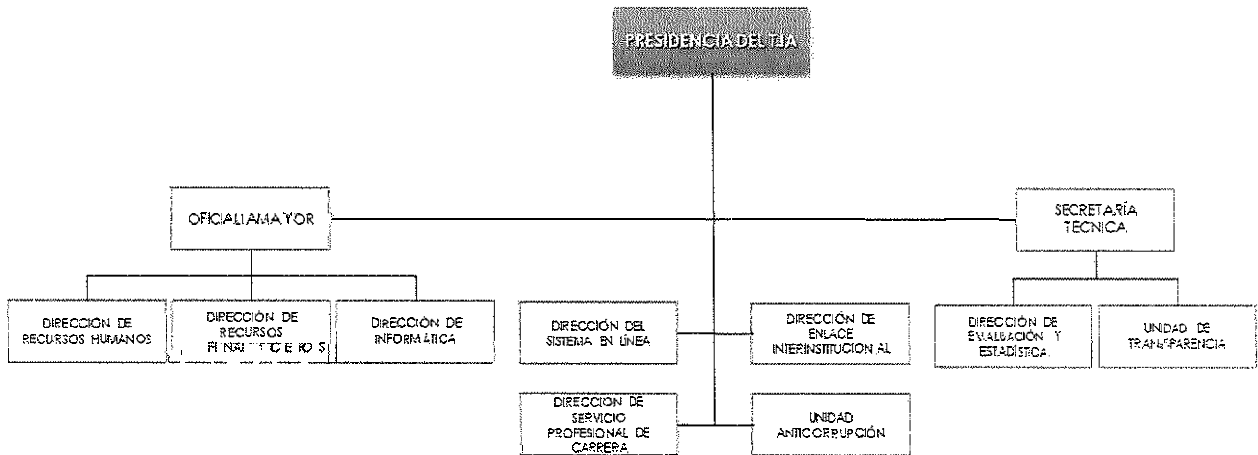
PRESIDENCIA DEL TJA

OFICIALIA MAYOR

SECRETARÍA TECNICA

DIRECCION DE RECURSOS HUMANOS

DIRECCIÓN DE RECURSOS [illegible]

DIRECCIÓN DE INFORMÁTICA

DIRECCIÓN DEL SISTEMA EN LÍNEA

DIRECCIÓN DE ENLACE INTERINSTITUCIONAL

DIRECCIÓN DE EVALUACIÓN Y ESTADÍSTICA

UNIDAD DE TRANSPARENCIA

DIRECCION DE SERVICIO PROFESIONAL DE CARRERA

UNIDAD ANTICORRUPCIÓN